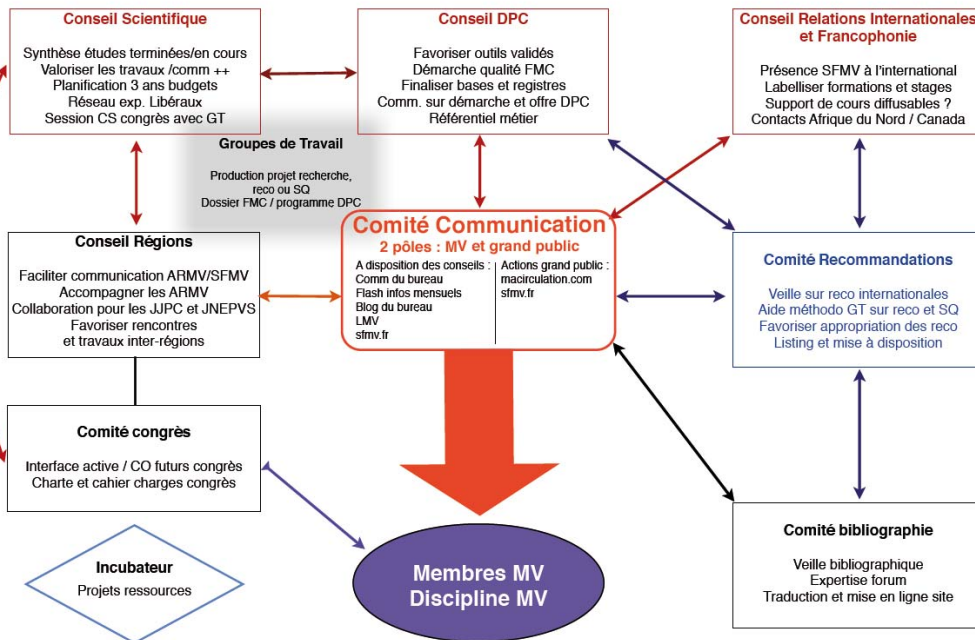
Conseil Scientifique

Synthèse études terminées/en cours
Valoriser les travaux /comm ++
Planification 3 ans budgets
Réseau exp. Libéraux
Session CS congrès avec GT

Conseil DPC

Favoriser outils validés
Démarche qualité FMC
Finaliser bases et registres
Comm. sur démarche et offre DPC
Référentiel métier

Conseil Relations Internationales et Francophonie

Présence SFMV à l'international
Labelliser formations et stages
Support de cours diffusables ?
Contacts Afrique du Nord / Canada

Groupes de Travail

Production projet recherche, reco ou SQ
Dossier FMC / programme DPC

Conseil Régions

Faciliter communication ARMV/SFMV
Accompagner les ARMV
Collaboration pour les JJPC et JNEPVS
Favoriser rencontres
et travaux inter-régions

Comité Communication
2 pôles : MV et grand public

A disposition des conseils :
Comm du bureau
Flash infos mensuels
Blog du bureau
LMV
sfmv.fr

Actions grand public :
macirculation.com
sfmv.fr

Comité Recommandations

Veille sur reco internationales
Aide méthodo GT sur reco et SQ
Favoriser appropriation des reco
Listing et mise à disposition

Comité congrès

Interface active / CO futurs congrès
Charte et cahier charges congrès

Incubateur
Projets ressources

Membres MV
Discipline MV

Comité bibliographie

Veille bibliographique
Expertise forum
Traduction et mise en ligne site